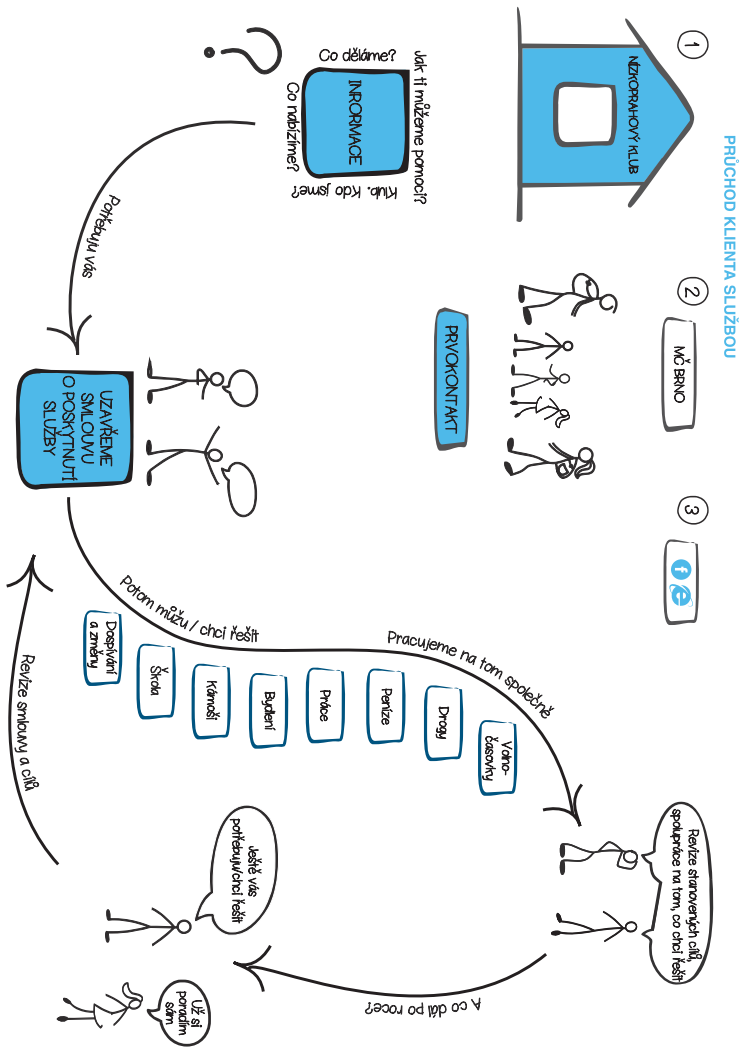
PRŮCHOD KLIENTA SLUŽBOU

1

NÍZKOPRAHOVÝ KLUB

2

MČ BRNO

3

PRVOKONTAKT

Co děláme?
Jak ti můžeme pomoci?
INFORMACE
Co nabízíme?
Klub. Kdo jsme?

Potřebuju vás

UZAVŘEME SMLOUVU O POSKYTNUTÍ SLUŽBY

Potom můžu / chci řešit

Pracujeme na tom společně

Dospívání a změny

Škola

Kámoši

Bydlení

Práce

Peníze

Drogy

Volno-časovky

Revize stanovených cílů, spolupráce na tom, co chci řešit

Ještě vás potřebuju/chci řešit

Revize smlouvy a cílů

A co dál po roce?

Už si poradím sám